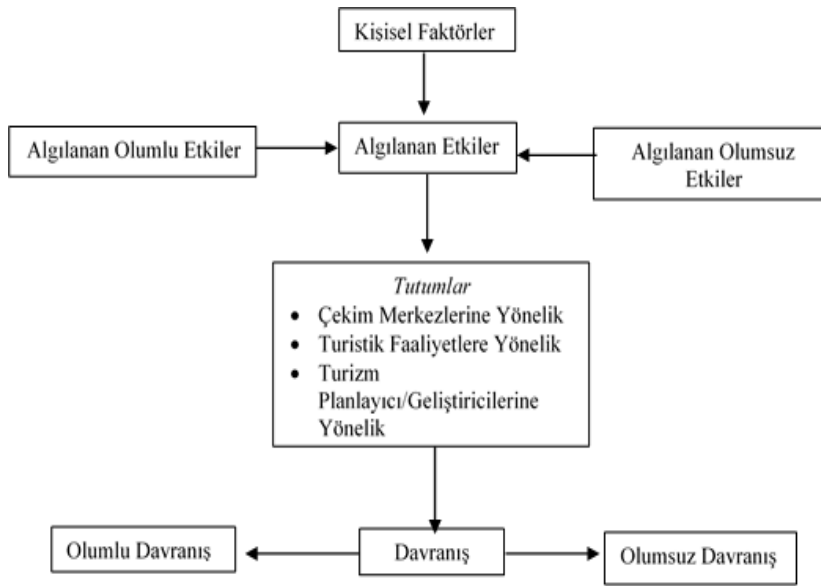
Kişisel Faktörler

Algılanan Olumlu Etkiler

Algılanan Etkiler

Algılanan Olumsuz Etkiler

*Tutumlar*
- Çekim Merkezlerine Yönelik
- Turistik Faaliyetlere Yönelik
- Turizm Planlayıcı/Geliştiricilerine Yönelik

Olumlu Davranış

Davranış

Olumsuz Davranış